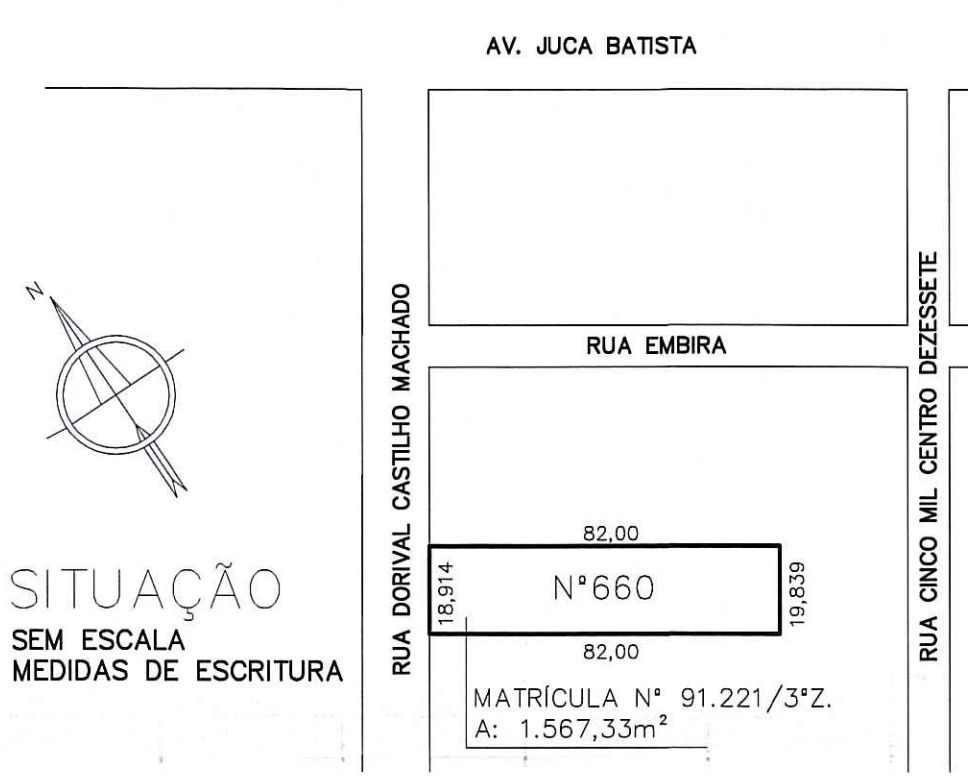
AV. JUCA BATISTA

N

SITUAÇÃO
SEM ESCALA
MEDIDAS DE ESCRITURA

RUA DORIVAL CASTILHO MACHADO

RUA EMBIRA

82,00

18,914

N°660

19,839

82,00

MATRÍCULA N° 91.221/3°Z.
A: 1.567,33m$^2$

RUA CINCO MIL CENTRO DEZESSETE